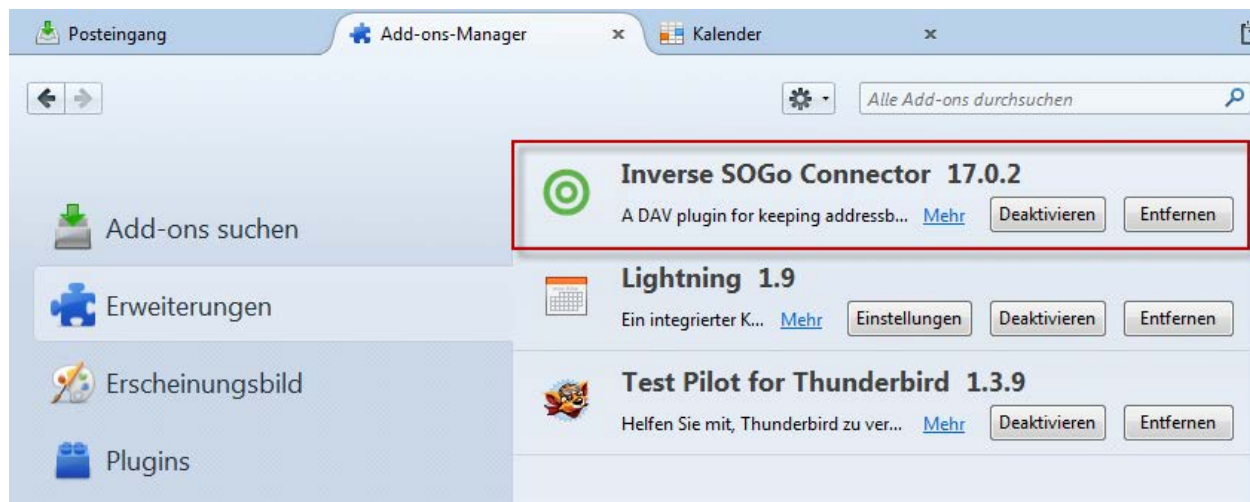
Posteingang
Add-ons-Manager ×
Kalender ×

Alle Add-ons durchsuchen

Inverse SOGo Connector 17.0.2
A DAV plugin for keeping addressb... Mehr Deaktivieren Entfernen

Add-ons suchen

Lightning 1.9
Ein integrierter K... Mehr Einstellungen Deaktivieren Entfernen

Erweiterungen

Test Pilot for Thunderbird 1.3.9
Helfen Sie mit, Thunderbird zu ver... Mehr Deaktivieren Entfernen

Erscheinungsbild

Plugins